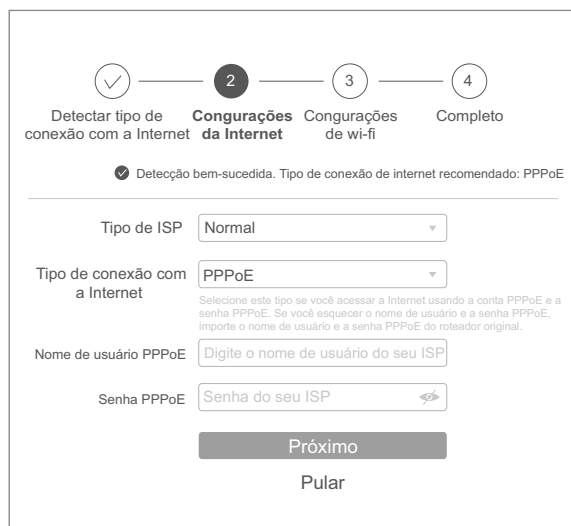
2

3

4

Detectar tipo de conexão com a Internet

Congurações da Internet

Congurações de wi-fi

Completo

Detecção bem-sucedida. Tipo de conexão de internet recomendado: PPPoE

Tipo de ISP
Normal

Tipo de conexão com a Internet
PPPoE

Selecione este tipo se você acessar a Internet usando a conta PPPoE e a senha PPPoE. Se você esquecer o nome de usuário e a senha PPPoE, importe o nome de usuário e a senha PPPoE do roteador original.

Nome de usuário PPPoE
Digite o nome de usuário do seu ISP

Senha PPPoE
Senha do seu ISP

Próximo

Pular